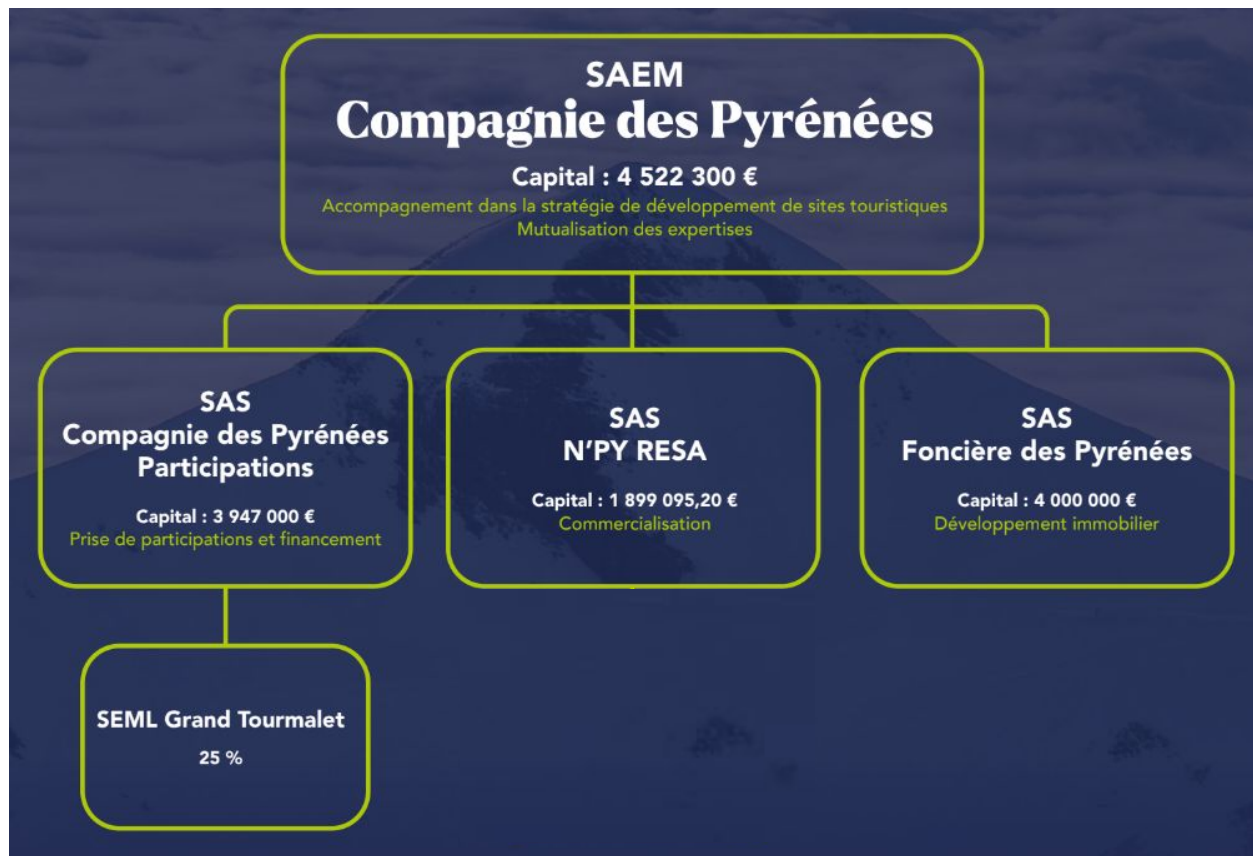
SAEM
Compagnie des Pyrénées

Capital : 4 522 300 €
Accompagnement dans la stratégie de développement de sites touristiques
Mutualisation des expertises

SAS
Compagnie des Pyrénées
Participations

Capital : 3 947 000 €
Prise de participations et financement

SAS
N'PY RESA

Capital : 1 899 095,20 €
Commercialisation

SAS
Foncière des Pyrénées

Capital : 4 000 000 €
Développement immobilier

SEML Grand Tourmalet
25 %